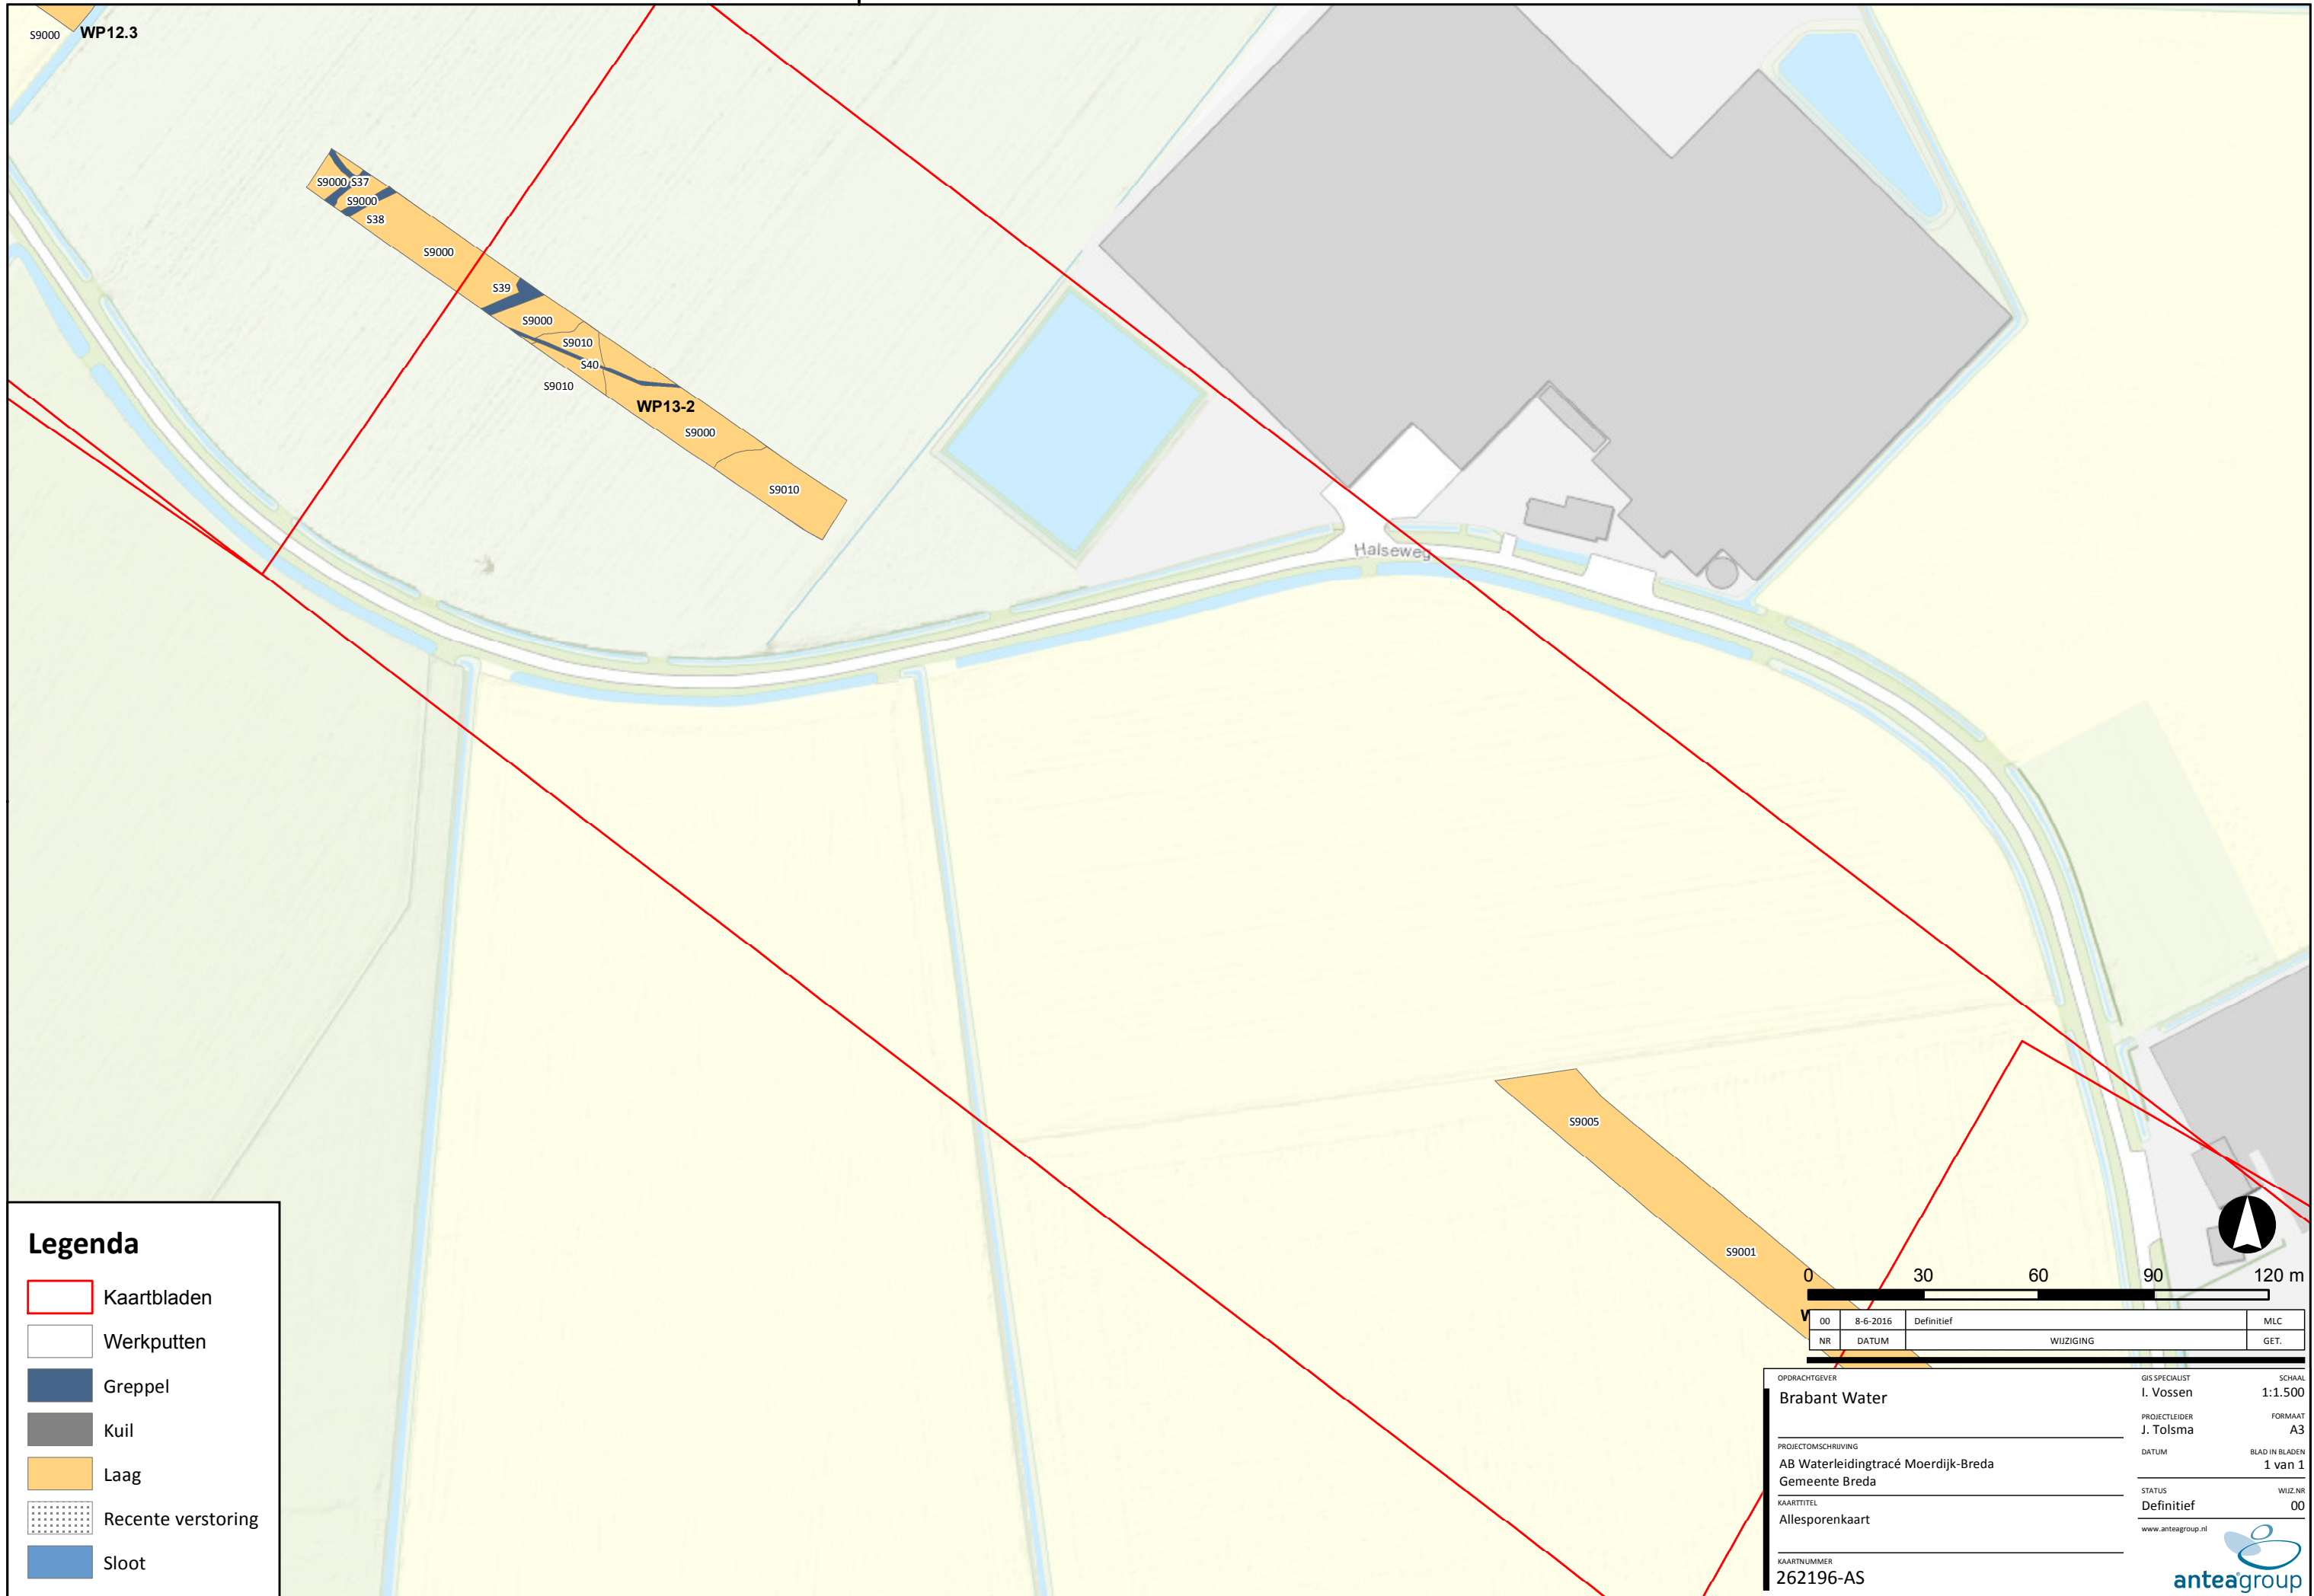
S9000 WP12.3

S9000 S37
S9000
S38
S9000
S39
S9000
S9010
S40
S9010
WP13-2
S9000
S9010

Halseweg

S9005
S9001

0 30 60 90 120 m

| 00 | 8-6-2016 | Definitief | MLC |
|---|---|---|---|
| NR | DATUM | WIJZIGING | GET. |

OPDRACHTGEVER
Brabant Water

GIS SPECIALIST
I. Vossen

SCHAAL
1:1.500

PROJECTLEIDER
J. Tolsma

FORMAAT
A3

PROJECTOMSCHRIJVING
AB Waterleidingtracé Moerdijk-Breda
Gemeente Breda

DATUM

BLAD IN BLADEN
1 van 1

KAARTTITEL
Allesporenkaart

STATUS
Definitief

WIJZ.NR
00

KAARTNUMMER
262196-AS

www.anteagroup.nl
anteagroup

Legenda
Kaartbladen
Werkputten
Greppel
Kuil
Laag
Recente verstoring
Sloot